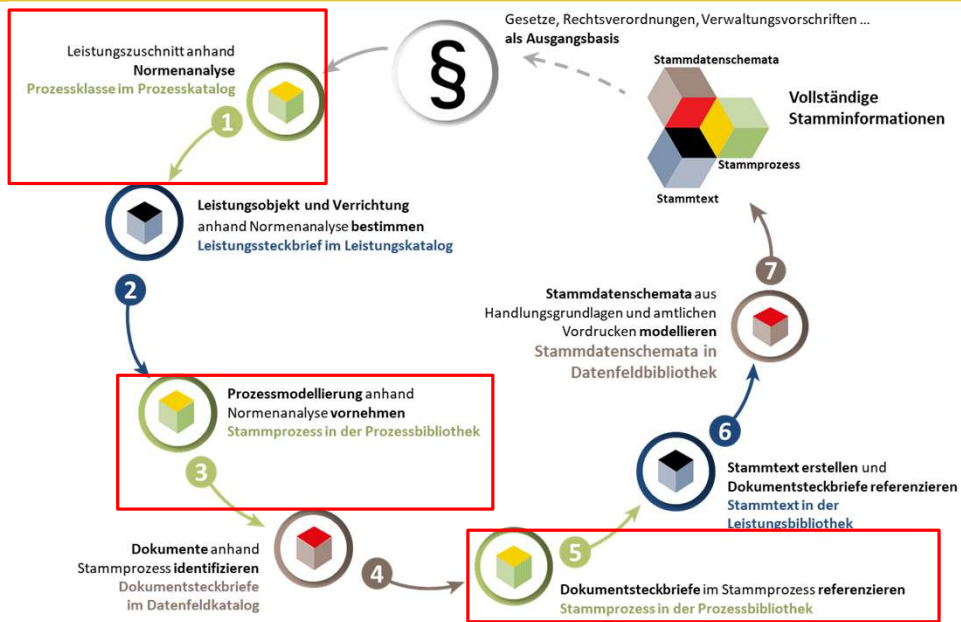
Gesetze, Rechtsverordnungen, Verwaltungsvorschriften ...
als Ausgangsbasis

§

Stammdatenschemata

Vollständige Stamminformationen

Stammprozess

Stammtext

Leistungszuschnitt anhand Normenanalyse
Prozessklasse im Prozesskatalog

1

Leistungsobjekt und Verrichtung anhand Normenanalyse bestimmen
Leistungssteckbrief im Leistungskatalog

2

Prozessmodellierung anhand Normenanalyse vornehmen
Stammprozess in der Prozessbibliothek

3

Dokumente anhand Stammprozess identifizieren
Dokumentsteckbriefe im Datenfeldkatalog

4

5

Dokumentsteckbriefe im Stammprozess referenzieren
Stammprozess in der Prozessbibliothek

6

Stammtext erstellen und Dokumentsteckbriefe referenzieren
Stammtext in der Leistungsbibliothek

7

Stammdatenschemata aus Handlungsgrundlagen und amtlichen Vordrucken modellieren
Stammdatenschemata in Datenfeldbibliothek